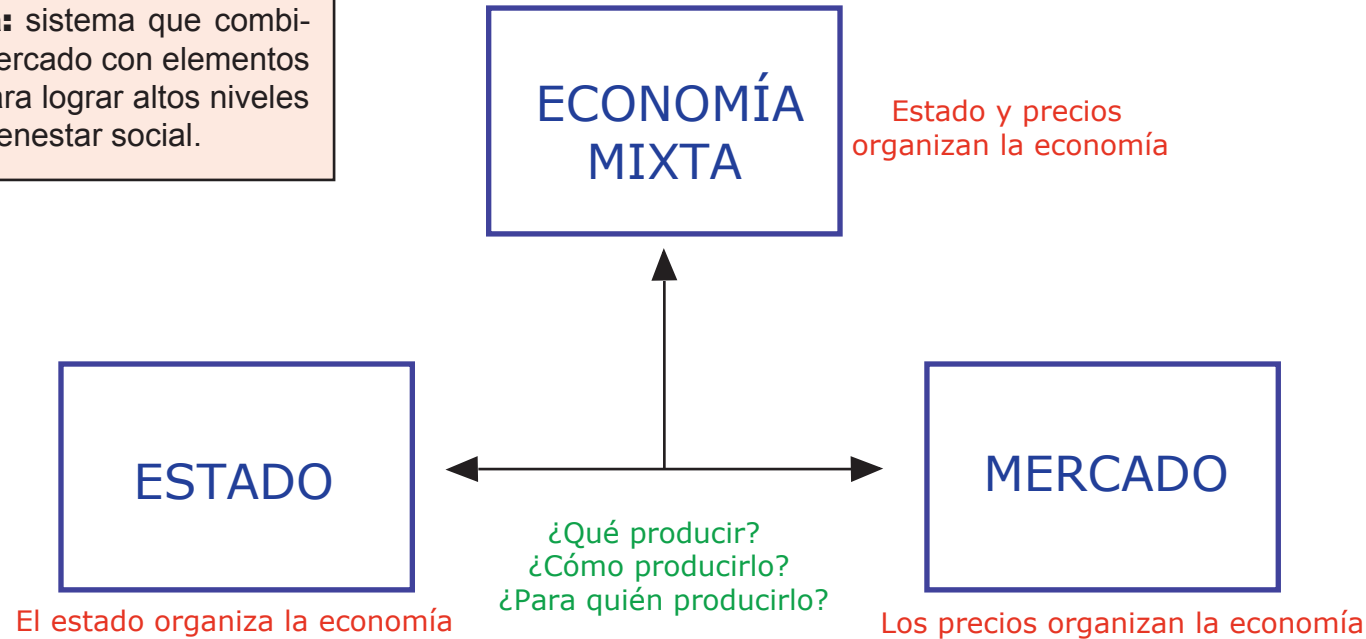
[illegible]: sistema que combi- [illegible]ercado con elementos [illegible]ra lograr altos niveles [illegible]enestar social.

ECONOMÍA MIXTA

Estado y precios organizan la economía

ESTADO

MERCADO

¿Qué producir?
¿Cómo producirlo?
¿Para quién producirlo?

El estado organiza la economía

Los precios organizan la economía